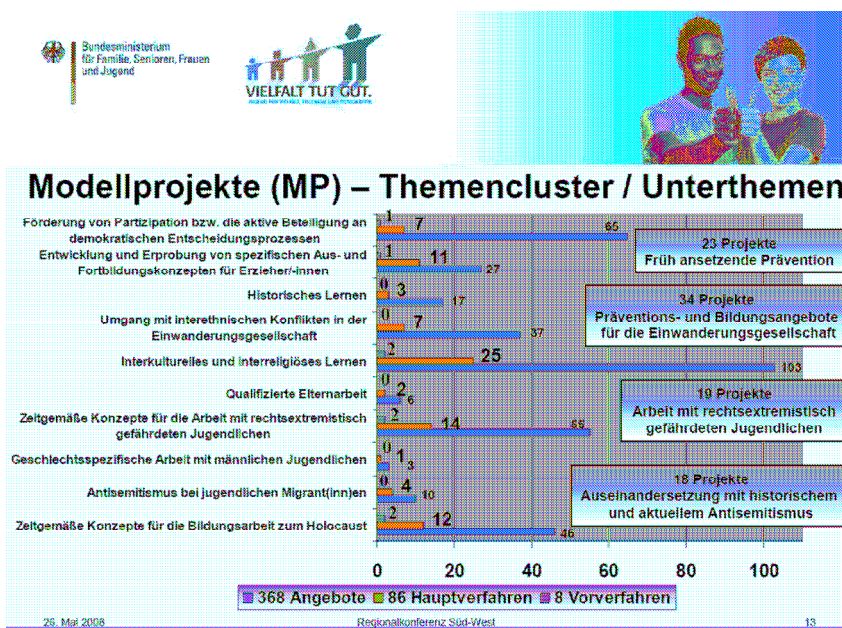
Bundesministerium für Familie, Senioren, Frauen und Jugend

VIELFALT TUT GUT.

Modellprojekte (MP) – Themencluster / Unterthemen

Förderung von Partizipation bzw. die aktive Beteiligung an demokratischen Entscheidungsprozessen
1
7
65

Entwicklung und Erprobung von spezifischen Aus- und Fortbildungskonzepten für Erzieher/-innen
1
11
27

Historisches Lernen
0
3
17

Umgang mit interethnischen Konflikten in der Einwanderungsgesellschaft
0
7
37

Interkulturelles und interreligiöses Lernen
2
25
103

Qualifizierte Elternarbeit
0
2
6

Zeitgemäße Konzepte für die Arbeit mit rechtsextremistisch gefährdeten Jugendlichen
2
14
55

Geschlechtsspezifische Arbeit mit männlichen Jugendlichen
0
1
3

Antisemitismus bei jugendlichen Migrant(inn)en
0
4
10

Zeitgemäße Konzepte für die Bildungsarbeit zum Holocaust
2
12
46

23 Projekte
Früh ansetzende Prävention

34 Projekte
Präventions- und Bildungsangebote für die Einwanderungsgesellschaft

19 Projekte
Arbeit mit rechtsextremistisch gefährdeten Jugendlichen

18 Projekte
Auseinandersetzung mit historischem und aktuellem Antisemitismus

0 20 40 60 80 100

368 Angebote 86 Hauptverfahren 8 Vorverfahren

26. Mai 2008 Regionalkonferenz Süd-West 13